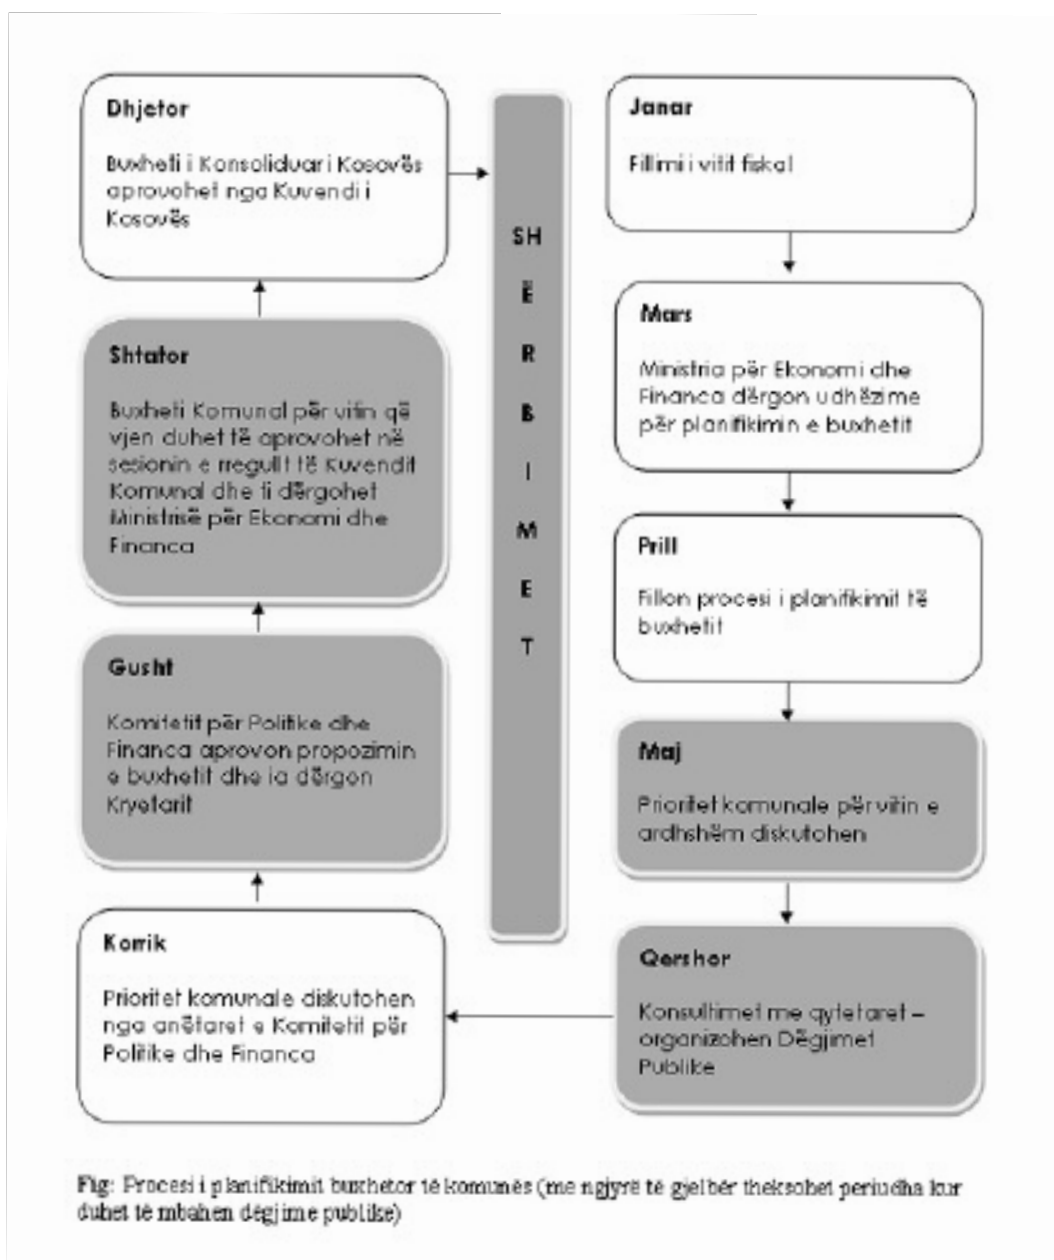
Dhjetor

Buxheti i Konsoliduar i Kosovës aprovohet nga Kuvendi i Kosovës

Shtator

Buxheti Komunal për vitin që vjen duhet të aprovohet në sesionin e rregullt të Kuvendit Komunal dhe ti dërgohet Ministrisë për Ekonomi dhe Financa

Gusht

Komitetit për Politike dhe Financa aprovon propozimin e buxhetit dhe ia dërgon Kryetarit

Korrik

Prioritet komunale diskutohen nga anëtaret e Komitetit për Politike dhe Financa

SH Ë R B I M E T

Janar

Fillimi i vitit fiskal

Mars

Ministria për Ekonomi dhe Financa dërgon udhëzime për planifikimin e buxhetit

Prill

Fillon procesi i planifikimit të buxhetit

Maj

Prioritet komunale për vitin e ardhshëm diskutohen

Qershor

Konsultimet me qytetaret – organizohen Dëgjimet Publike

Fig: Procesi i planifikimit buxhetor të komunës (me ngjyrë të gjelbër theksohet periudha kur duhet të mbahen dëgjime publike)